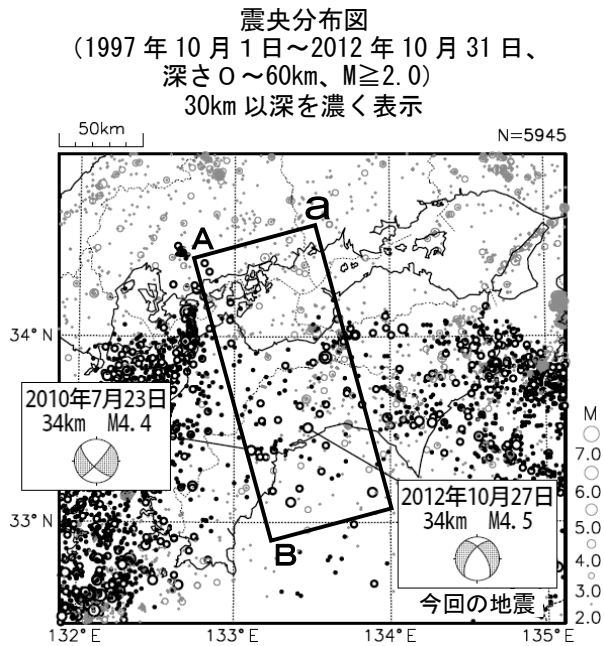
震央分布図
(1997 年 10 月 1 日～2012 年 10 月 31 日、
深さ 0 ～60km、M≧2.0)
30km 以深を濃く表示

50km

N=5945

a

A

34° N

2010年7月23日
34km M4.4

M
7.0
6.0
5.0
4.0
3.0
2.0

33° N

2012年10月27日
34km M4.5

B

今回の地震

132° E
133° E
134° E
135° E